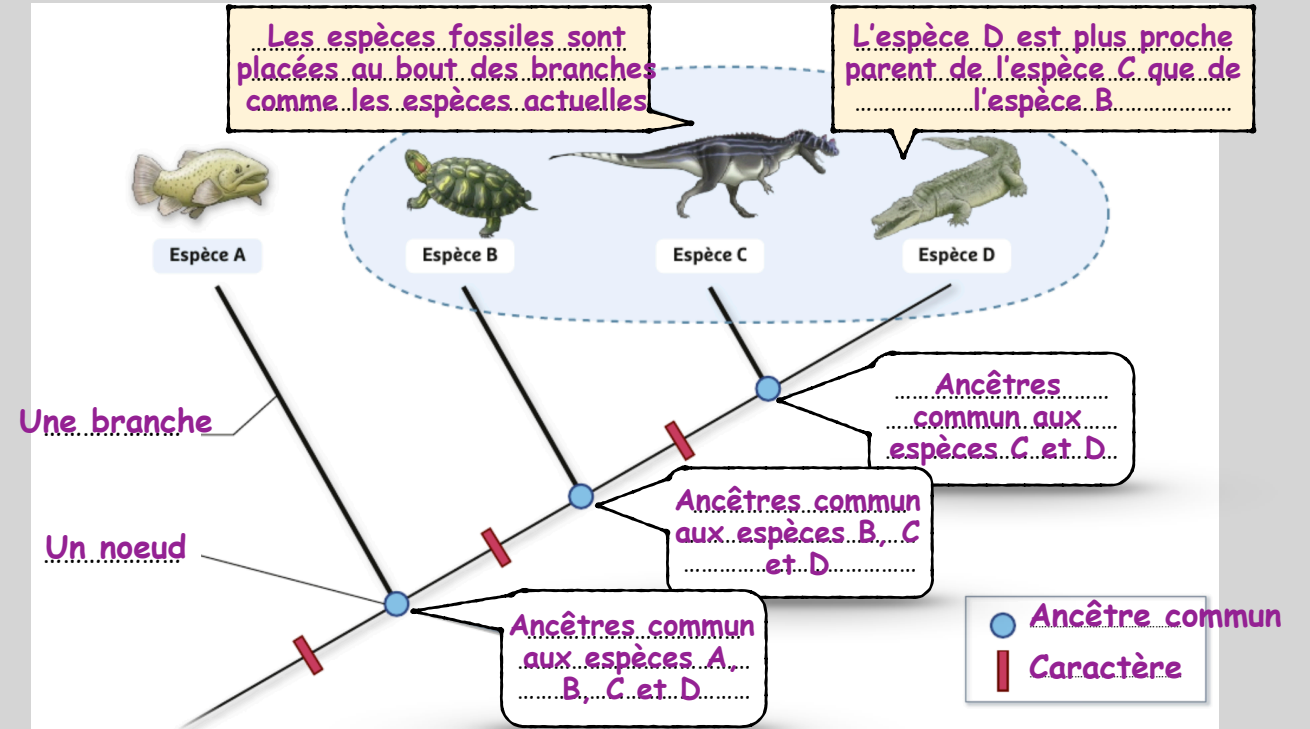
Les espèces fossiles sont placées au bout des branches comme les espèces actuelles

L'espèce D est plus proche parent de l'espèce C que de l'espèce B

Espèce A

Espèce B

Espèce C

Espèce D

Une branche

Ancêtres commun aux espèces C et D

Ancêtres commun aux espèces B, C et D

Un noeud

Ancêtres commun aux espèces A, B, C et D

Ancêtre commun

Caractère